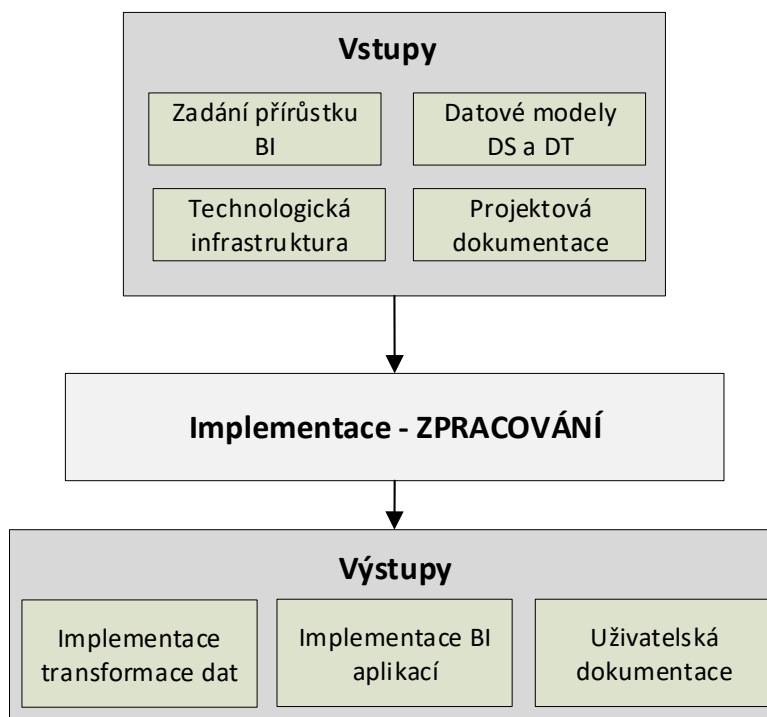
Vstupy

Zadání přírůstku BI

Datové modely DS a DT

Technologická infrastruktura

Projektová dokumentace

Implementace - ZPRACOVÁNÍ

Výstupy

Implementace transformace dat

Implementace BI aplikací

Uživatelská dokumentace